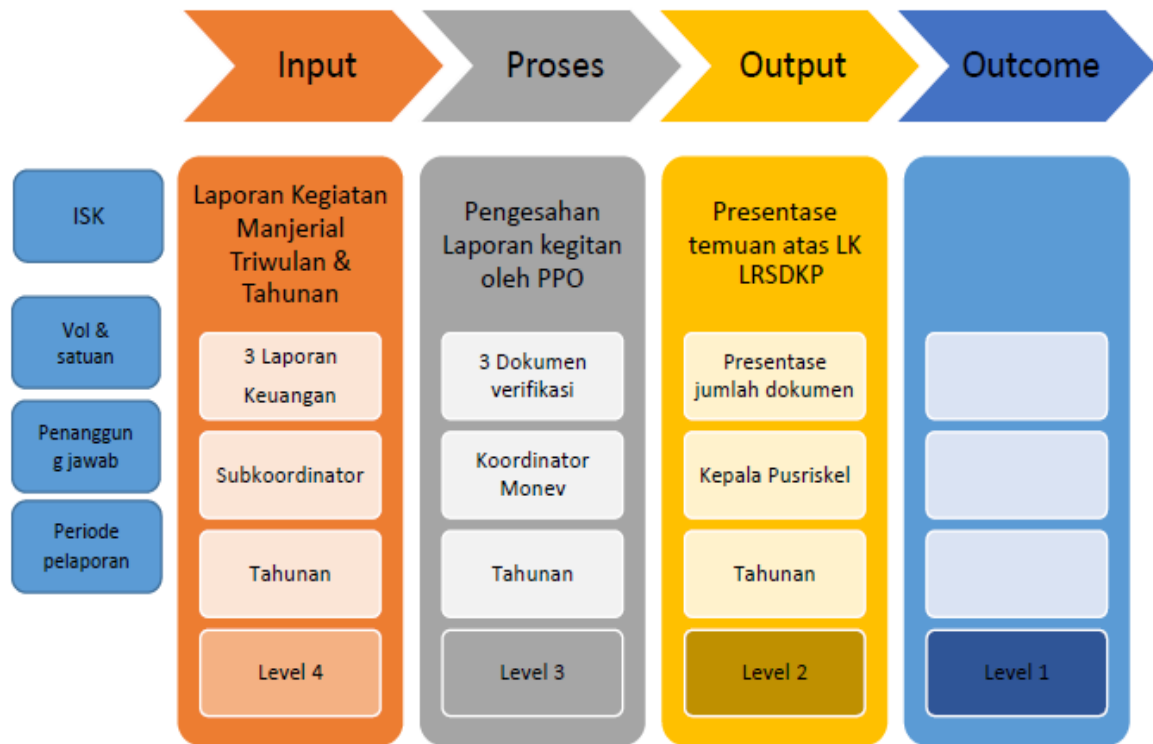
Input

Proses

Output

Outcome

ISK

Vol & satuan

Penanggung jawab

Periode pelaporan

Laporan Kegiatan Manjerial Triwulan & Tahunan

3 Laporan Keuangan

Subkoordinator

Tahunan

Level 4

Pengesahan Laporan kegitan oleh PPO

3 Dokumen verifikasi

Koordinator Monev

Tahunan

Level 3

Presentase temuan atas LK LRSDKP

Presentase jumlah dokumen

Kepala Pusriskel

Tahunan

Level 2

Level 1